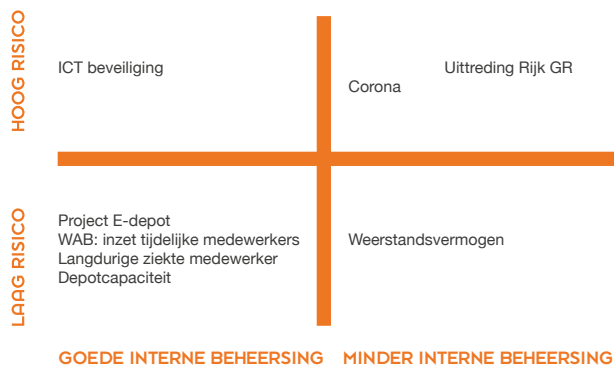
HOOG RISICO

ICT beveiliging

Uittreding Rijk GR

Corona

LAAG RISICO

Project E-depot
WAB: inzet tijdelijke medewerkers
Langdurige ziekte medewerker
Depotcapaciteit

Weerstandsvermogen

GOEDE INTERNE BEHEERSING

MINDER INTERNE BEHEERSING